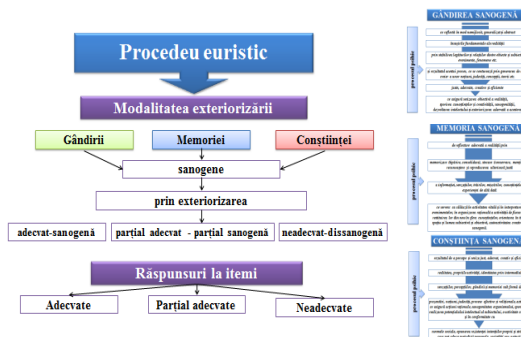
Procedeu euristic

Modalitatea exteriorizării

Gândirii

Memoriei

Conștiinței

sanogene

prin exteriorizarea

adecvat-sanogenă

parțial adecvat - parțial sanogenă

neadecvat-dissanogenă

Răspunsuri la itemi

Adecvate

Parțial adecvate

Neadecvate

GÂNDIREA SANOGENĂ

procesul gradual

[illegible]

MEMORIA SANOGENĂ

procesul gradual

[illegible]

CONȘTIINȚA SANOGENĂ

procesul gradual

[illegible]